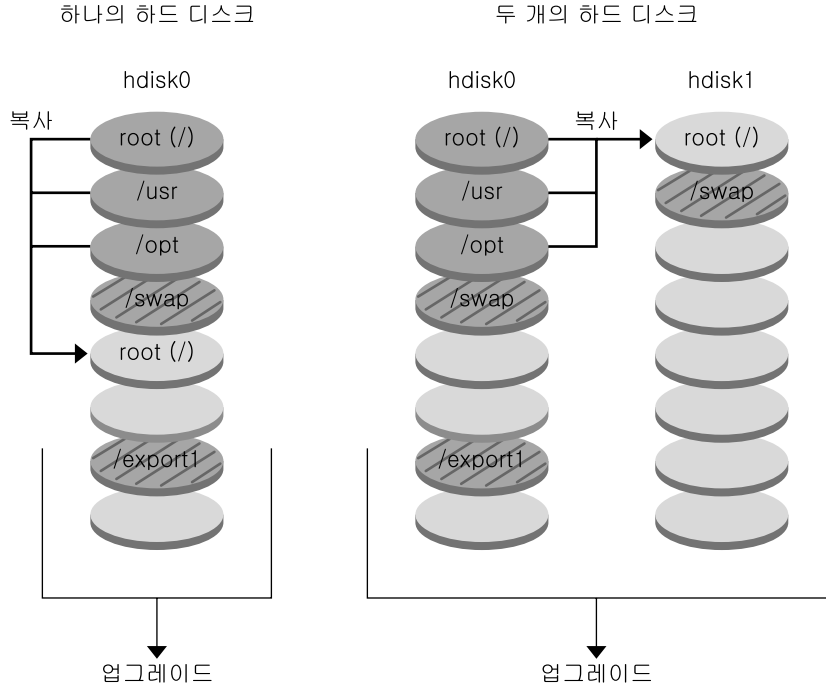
하나의 하드 디스크

hdisk0

복사

root (/)

/usr

/opt

/swap

root (/)

/export1

업그레이드

두 개의 하드 디스크

hdisk0

root (/)

/usr

/opt

/swap

/export1

복사

hdisk1

root (/)

/swap

업그레이드